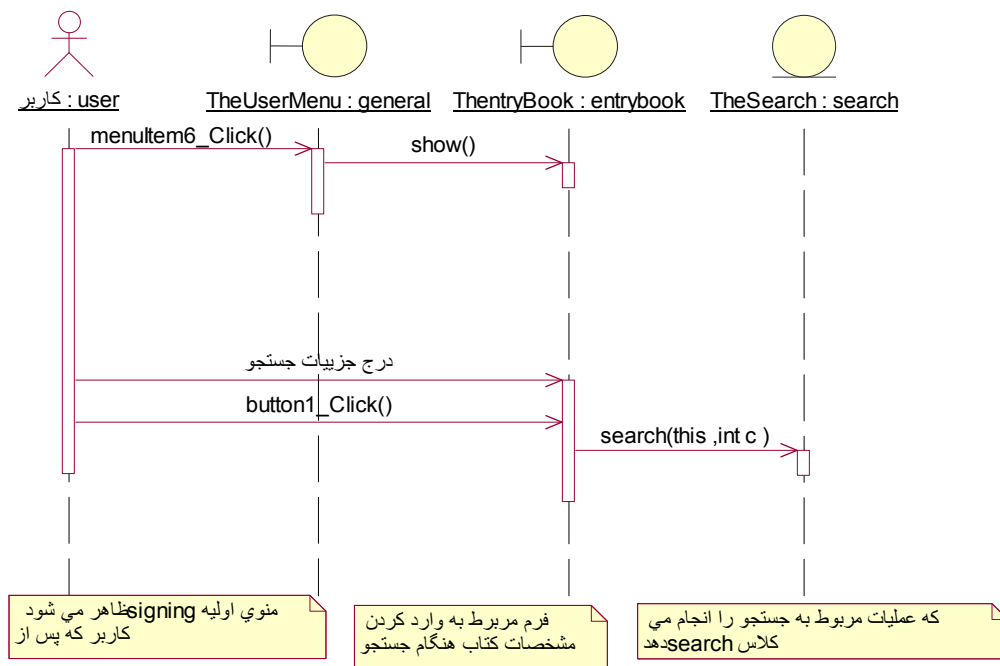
کاربر : user

TheUserMenu : general

ThentryBook : entrybook

TheSearch : search

menuItem6_Click()

show()

درج جزييات جستجو

button1_Click()

search(this ,int c )

منوي اوليه signingظاهر مي شود
کاربر که پس از

فرم مربرط به وارد کردن
مشخصات کتاب هنگام جستجو

که عمليات مربوط به جستجو را انجام مي
کلاس searchدهد